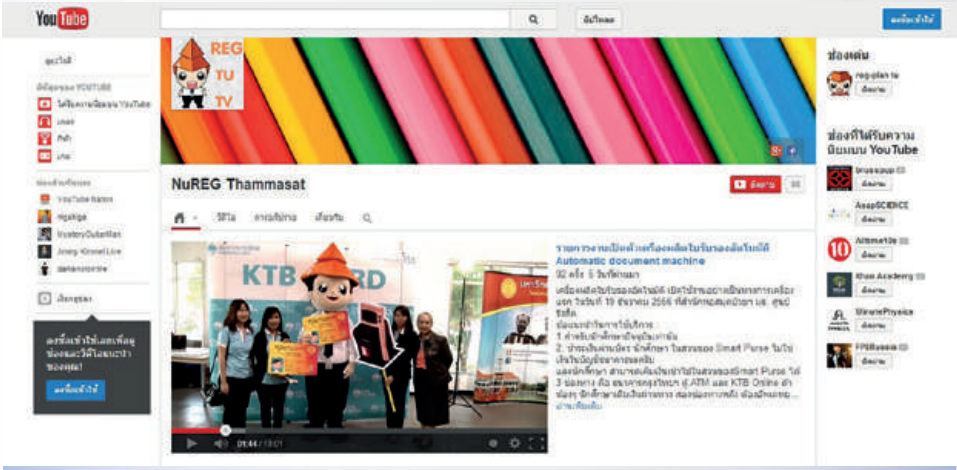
YouTube

อัปโหลด

ลงชื่อเข้าใช้

ดูแนวใหม่

ดีที่สุดของ YOUTUBE

ได้รับความนิยมบน YouTube

เพลง

กีฬา

เกม

ช่องสำหรับคุณ

YouTube Nation

Nigahiga

MysteryGuitarMan

Jimmy Kimmel Live

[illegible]

เรียกดูช่อง

ลงชื่อเข้าใช้เลยเพื่อดูช่องและวิดีโอแนะนำของคุณ!

ลงชื่อเข้าใช้

REG TU TV

NuREG Thammasat

ติดตาม

หน้าแรก วิดีโอ เพลย์ลิสต์ เกี่ยวกับ

KTB CARD

รายการวาระเปิดตัวเครื่องผลิตใบรับรองอัตโนมัติ Automatic document machine

92 ครั้ง 5 วันที่ผ่านมา

เครื่องผลิตใบรับรองอัตโนมัติ เปิดให้บริการอย่างเป็นทางการครั้งแรก วันที่ 19 ธันวาคม 2556 ที่สำนักทะเบียนและประมวลผล มธ. ศูนย์รังสิต

ขั้นตอนการใช้บริการ

1. สำหรับนักศึกษาปัจจุบันเท่านั้น

2. ชำระเงินผ่านบัตร นักศึกษา ในระบบ Smart Purse ในใบเงินในบัญชีธนาคารของนักศึกษาได้

และนักศึกษา สามารถเติมเงินเข้าไปในระบบ Smart Purse ได้ 3 ช่องทาง คือ ธนาคารกรุงไทย ตู้ ATM และ KTB Online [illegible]

อ่านเพิ่มเติม

01:44 / 13:01

ช่องเด่น

reg-plan tu

ติดตาม

ช่องที่ได้รับความนิยมบน YouTube

brusaupp

ติดตาม

AsapSCIENCE

ติดตาม

Allme10s

ติดตาม

Khan Academy

ติดตาม

MinutePhysics

ติดตาม

FPSRussia

ติดตาม